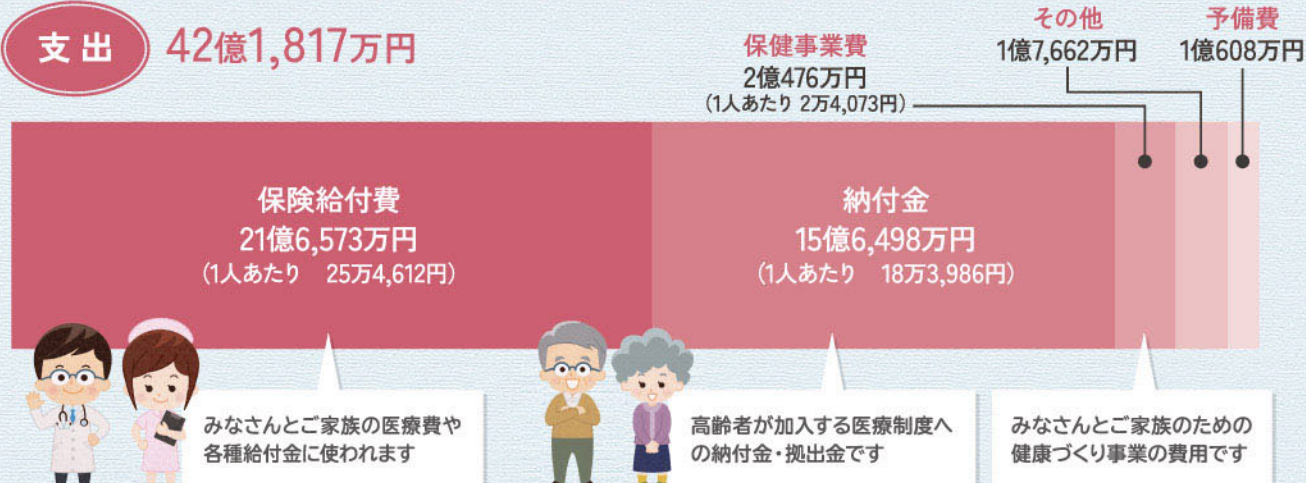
支出 42億1,817万円

保健事業費
2億476万円
（1人あたり 2万4,073円）

その他
1億7,662万円

予備費
1億608万円

保険給付費
21億6,573万円
（1人あたり 25万4,612円）

納付金
15億6,498万円
（1人あたり 18万3,986円）

みなさんとご家族の医療費や各種給付金に使われます

高齢者が加入する医療制度への納付金・拠出金です

みなさんとご家族のための健康づくり事業の費用です